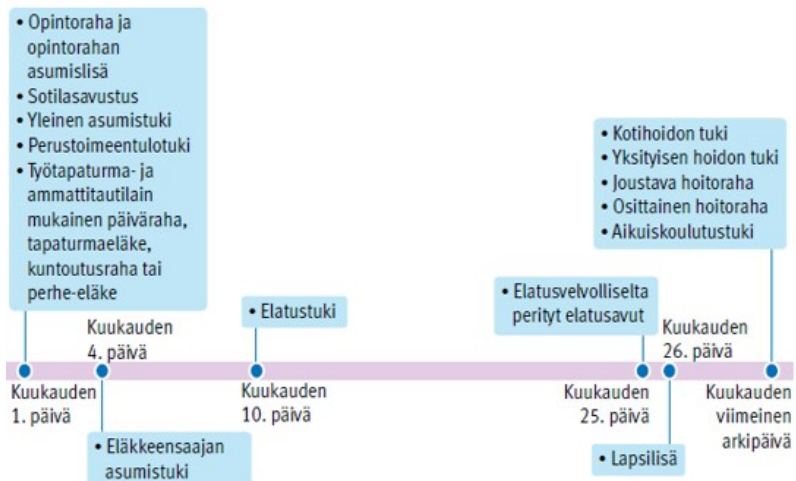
• Opintoraha ja opintorahan asumislisä
• Sotilasavustus
• Yleinen asumistuki
• Perustoimeentulotuki
• Työtapaturma- ja ammattitautilain mukainen päiväraha, tapaturmaeläke, kuntoutusraha tai perhe-eläke

Kuukauden 1. päivä

Kuukauden 4. päivä

• Eläkkeensaajan asumistuki

• Elatustuki

Kuukauden 10. päivä

• Elatusvelvolliselta perityt elatusavut

Kuukauden 25. päivä

• Lapsilisä

Kuukauden 26. päivä

• Kotihoidon tuki
• Yksityisen hoidon tuki
• Joustava hoitoraha
• Osittainen hoitoraha
• Aikuiskoulutustuki

Kuukauden viimeinen arkipäivä